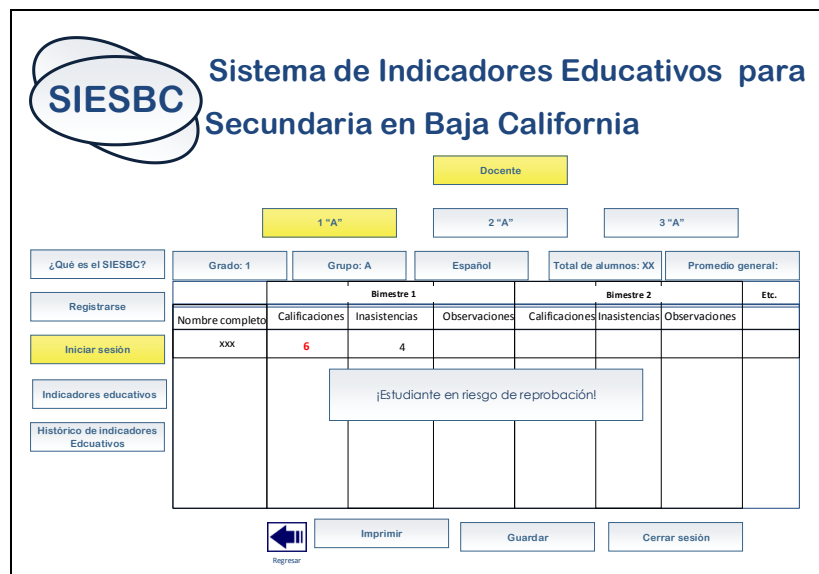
SIESBC

Sistema de Indicadores Educativos para Secundaria en Baja California

Docente

1 “A”

2 “A”

3 “A”

¿Qué es el SIESBC?

Registrarse

Iniciar sesión

Indicadores educativos

Histórico de indicadores Edcuativos

Grado: 1

Grupo: A

Español

Total de alumnos: XX

Promedio general:

| | Bimestre 1 | | | Bimestre 2 | | | Etc. |
|---|---|---|---|---|---|---|---|
| Nombre completo | Calificaciones | Inasistencias | Observaciones | Calificaciones | Inasistencias | Observaciones | |
| xxx | 6 | 4 | | | | | |

¡Estudiante en riesgo de reprobación!

Regresar

Imprimir

Guardar

Cerrar sesión